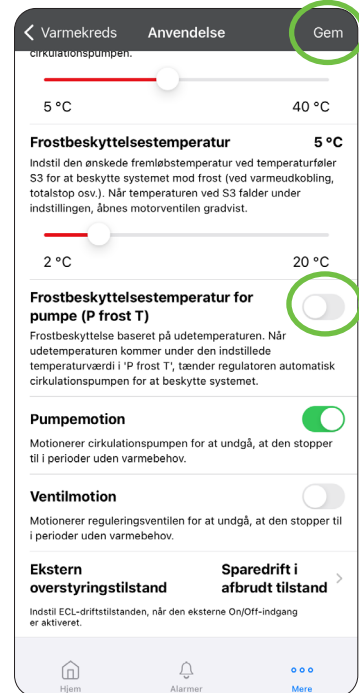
Varmekreds Anvendelse Gem

cirkulationspumpen.

5 °C 40 °C

Frostbeskyttelsestemperatur 5 °C

Indstil den ønskede fremløbstemperatur ved temperaturføler S3 for at beskytte systemet mod frost (ved varmeudkobling, totalstop osv.). Når temperaturen ved S3 falder under indstillingen, åbnes motorventilen gradvist.

2 °C 20 °C

Frostbeskyttelsestemperatur for pumpe (P frost T)

Frostbeskyttelse baseret på udetemperaturen. Når udetemperaturen kommer under den indstillede temperaturværdi i 'P frost T', tænder regulatoren automatisk cirkulationspumpen for at beskytte systemet.

Pumpemotion

Motionerer cirkulationspumpen for at undgå, at den stopper til i perioder uden varmebehov.

Ventilmotion

Motionerer reguleringsventilen for at undgå, at den stopper til i perioder uden varmebehov.

Ekstern overstyringstilstand Sparedrift i afbrudt tilstand

Indstil ECL-driftstilstanden, når den eksterne On/Off-indgang er aktiveret.

Hjem Alarmer Mere